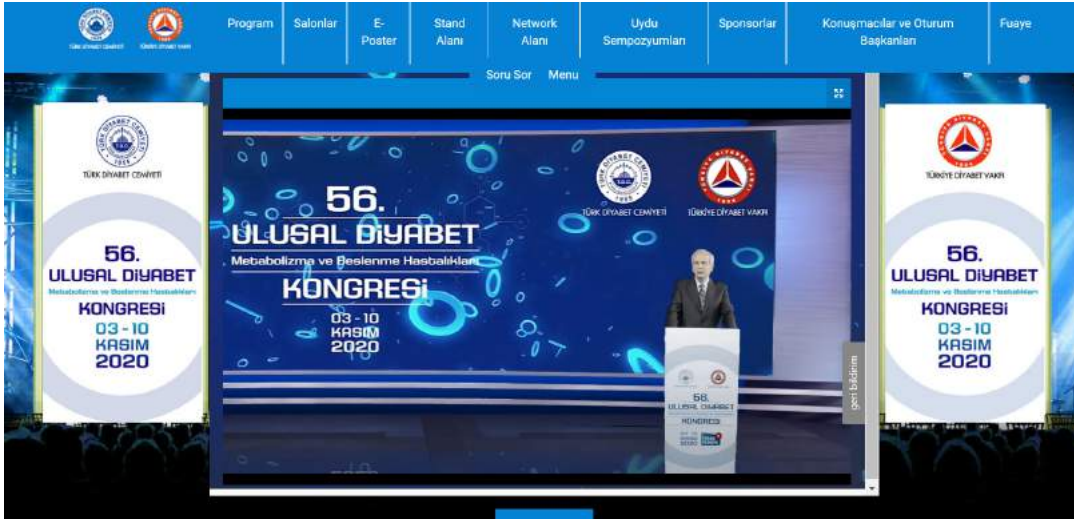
TÜRK DİYABET CEMİYETİ TÜRKİYE DİYABET VAKFI

Program | Salonlar | E-Poster | Stand Alanı | Network Alanı | Uydu Sempozyumları | Sponsorlar | Konuşmacılar ve Oturum Başkanları | Fuaye

Soru Sor Menu

TÜRK DİYABET CEMİYETİ

56. ULUSAL DİYABET Metabolizma ve Beslenme Hastalıkları KONGRESİ 03 - 10 KASIM 2020

56. ULUSAL DİYABET Metabolizma ve Beslenme Hastalıkları KONGRESİ 03 - 10 KASIM 2020

TÜRK DİYABET CEMİYETİ TÜRKİYE DİYABET VAKFI

56. ULUSAL DİYABET KONGRESİ

geri bildirim

TÜRKİYE DİYABET VAKFI

56. ULUSAL DİYABET Metabolizma ve Beslenme Hastalıkları KONGRESİ 03 - 10 KASIM 2020